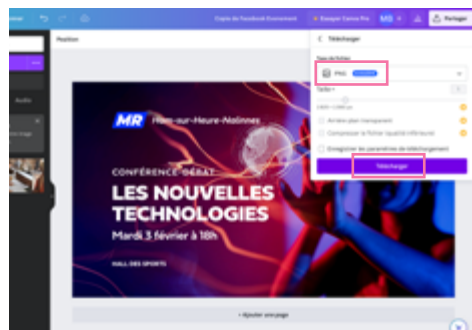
Copie de Facebook Événement
Essayer Canva Pro
MS
Partager
Position
Audio
Télécharger
Type de fichier
PNG
Taille
Arrière-plan transparent
Compresser le fichier (qualité inférieure)
Enregistrer les paramètres de téléchargement
Télécharger
MR
Ham-sur-Heure-Nalinnes
CONFÉRENCE-DÉBAT
LES NOUVELLES TECHNOLOGIES
Mardi 3 février à 18h
HALL DES SPORTS
+ Ajouter une page